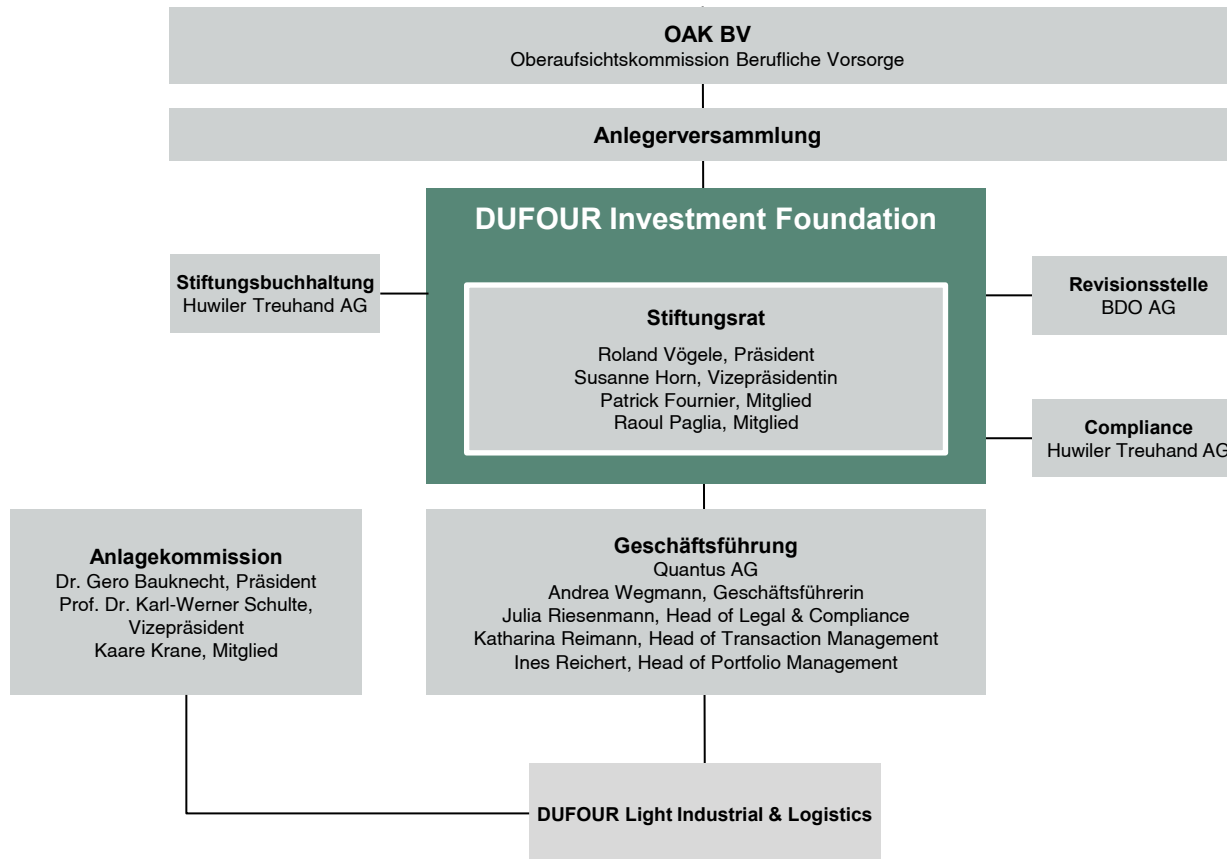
OAK BV
Oberaufsichtskommission Berufliche Vorsorge

Anlegerversammlung

DUFOUR Investment Foundation

Stiftungsbuchhaltung
Huwiler Treuhand AG

Stiftungsrat
Roland Vögele, Präsident
Susanne Horn, Vizepräsidentin
Patrick Fournier, Mitglied
Raoul Paglia, Mitglied

Revisionsstelle
BDO AG

Compliance
Huwiler Treuhand AG

Anlagekommission
Dr. Gero Bauknecht, Präsident
Prof. Dr. Karl-Werner Schulte, Vizepräsident
Kaare Krane, Mitglied

Geschäftsführung
Quantus AG
Andrea Wegmann, Geschäftsführerin
Julia Riesenmann, Head of Legal & Compliance
Katharina Reimann, Head of Transaction Management
Ines Reichert, Head of Portfolio Management

DUFOUR Light Industrial & Logistics